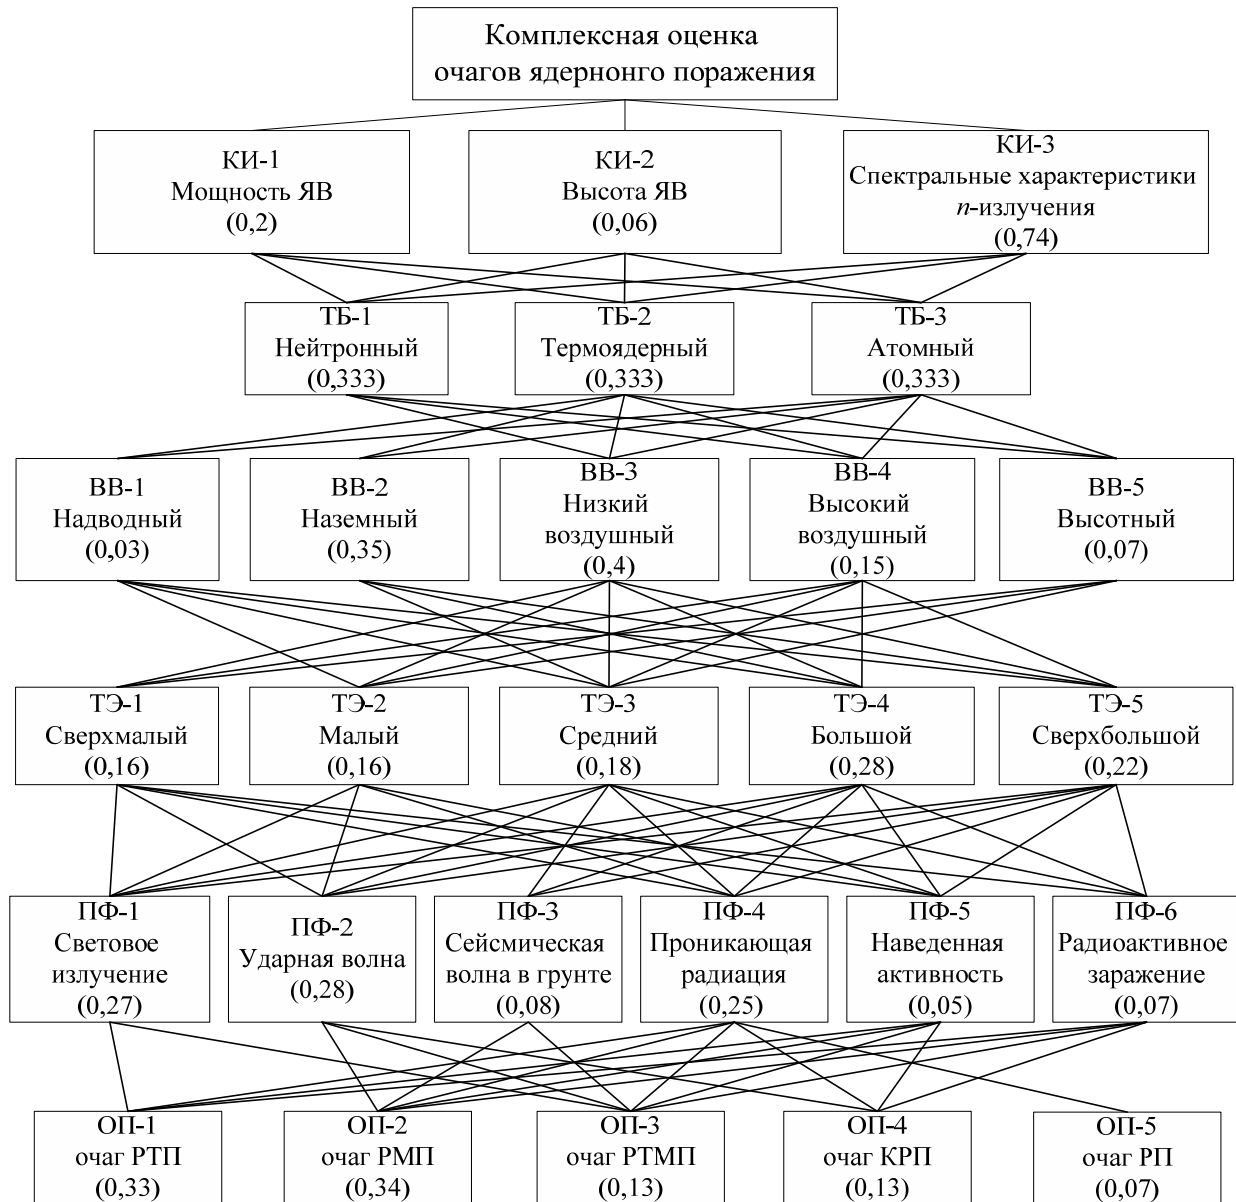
Комплексная оценка очагов ядерноного поражения

КИ-1
Мощность ЯВ
(0,2)

КИ-2
Высота ЯВ
(0,06)

КИ-3
Спектральные характеристики
$n$-излучения
(0,74)

ТБ-1
Нейтронный
(0,333)

ТБ-2
Термоядерный
(0,333)

ТБ-3
Атомный
(0,333)

ВВ-1
Надводный
(0,03)

ВВ-2
Наземный
(0,35)

ВВ-3
Низкий воздушный
(0,4)

ВВ-4
Высокий воздушный
(0,15)

ВВ-5
Высотный
(0,07)

ТЭ-1
Сверхмалый
(0,16)

ТЭ-2
Малый
(0,16)

ТЭ-3
Средний
(0,18)

ТЭ-4
Большой
(0,28)

ТЭ-5
Сверхбольшой
(0,22)

ПФ-1
Световое излучение
(0,27)

ПФ-2
Ударная волна
(0,28)

ПФ-3
Сейсмическая волна в грунте
(0,08)

ПФ-4
Проникающая радиация
(0,25)

ПФ-5
Наведенная активность
(0,05)

ПФ-6
Радиоактивное заражение
(0,07)

ОП-1
очаг РТП
(0,33)

ОП-2
очаг РМП
(0,34)

ОП-3
очаг РТМП
(0,13)

ОП-4
очаг КРП
(0,13)

ОП-5
очаг РП
(0,07)